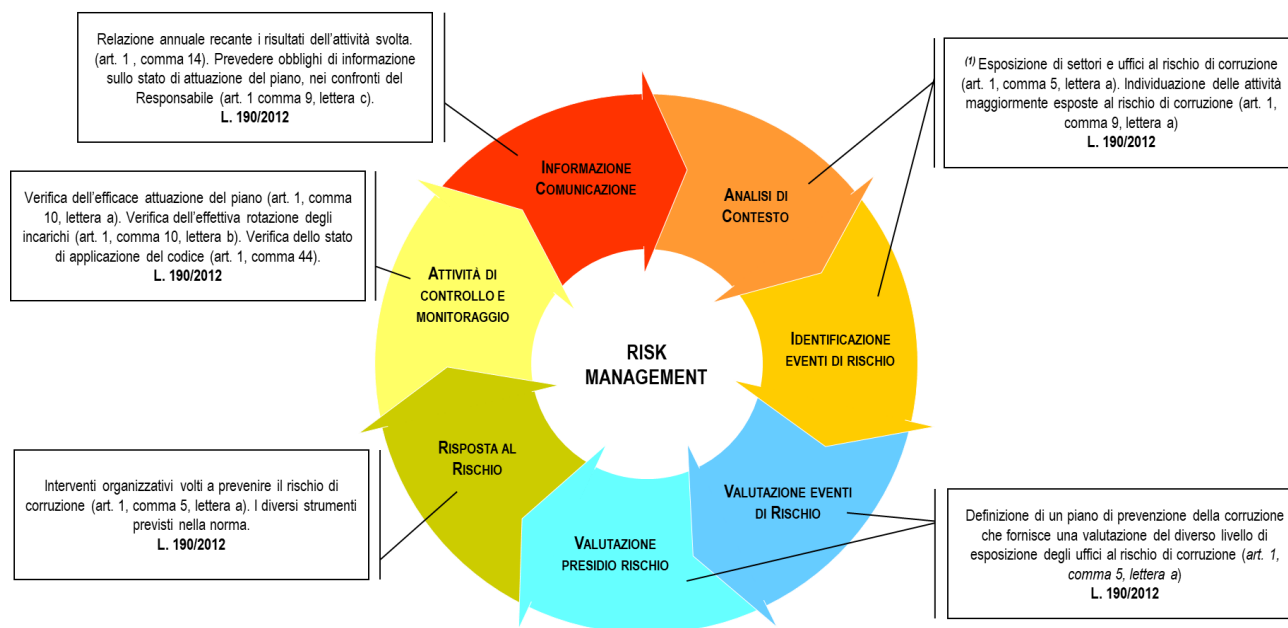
Relazione annuale recante i risultati dell'attività svolta. (art. 1 , comma 14). Prevedere obblighi di informazione sullo stato di attuazione del piano, nei confronti del Responsabile (art. 1 comma 9, lettera c).
L. 190/2012

$^{(1)}$ Esposizione di settori e uffici al rischio di corruzione (art. 1, comma 5, lettera a). Individuazione delle attività maggiormente esposte al rischio di corruzione (art. 1, comma 9, lettera a)
L. 190/2012

Verifica dell'efficace attuazione del piano (art. 1, comma 10, lettera a). Verifica dell'effettiva rotazione degli incarichi (art. 1, comma 10, lettera b). Verifica dello stato di applicazione del codice (art. 1, comma 44).
L. 190/2012

INFORMAZIONE COMUNICAZIONE

ANALISI DI CONTESTO

ATTIVITÀ DI CONTROLLO E MONITORAGGIO

RISK MANAGEMENT

IDENTIFICAZIONE EVENTI DI RISCHIO

RISPOSTA AL RISCHIO

VALUTAZIONE EVENTI DI RISCHIO

VALUTAZIONE PRESIDIO RISCHIO

Interventi organizzativi volti a prevenire il rischio di corruzione (art. 1, comma 5, lettera a). I diversi strumenti previsti nella norma.
L. 190/2012

Definizione di un piano di prevenzione della corruzione che fornisce una valutazione del diverso livello di esposizione degli uffici al rischio di corruzione (art. 1, comma 5, lettera a)
L. 190/2012